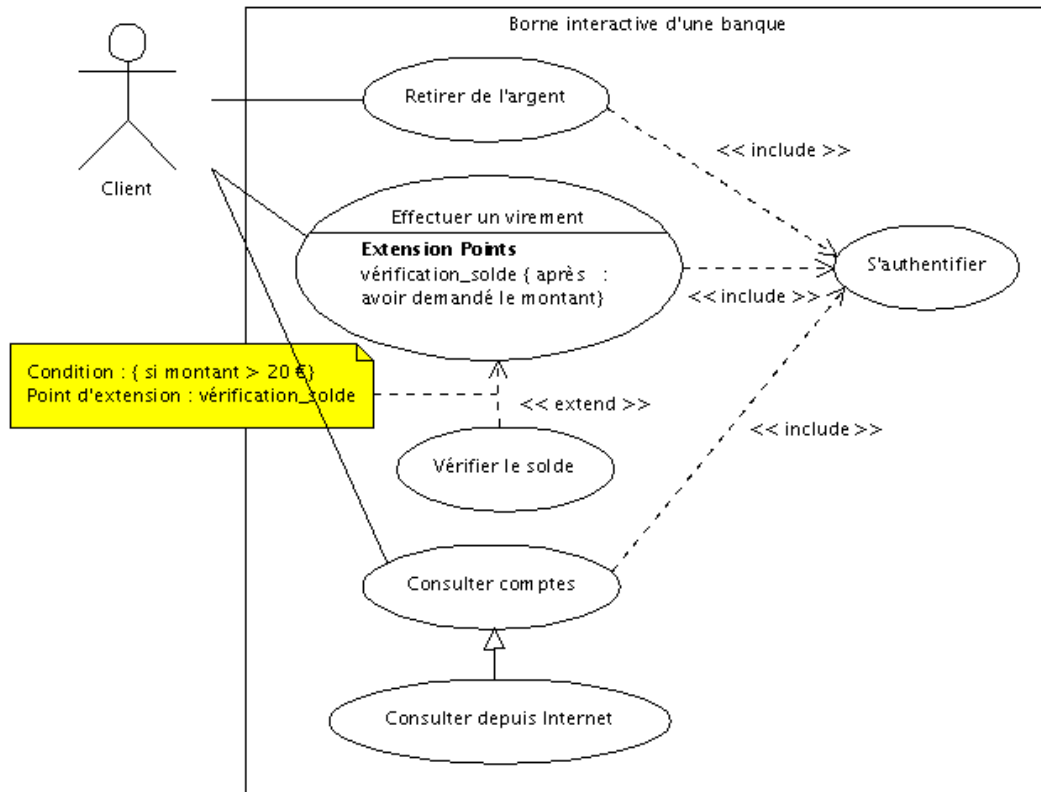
Borne interactive d'une banque

Client

Retirer de l'argent

<< include >>

Effectuer un virement

**Extension Points**
vérification_solde { après : avoir demandé le montant}

<< include >>

S'authentifier

Condition : { si montant > 20 €}
Point d'extension : vérification_solde

<< extend >>

<< include >>

Vérifier le solde

Consulter comptes

Consulter depuis Internet